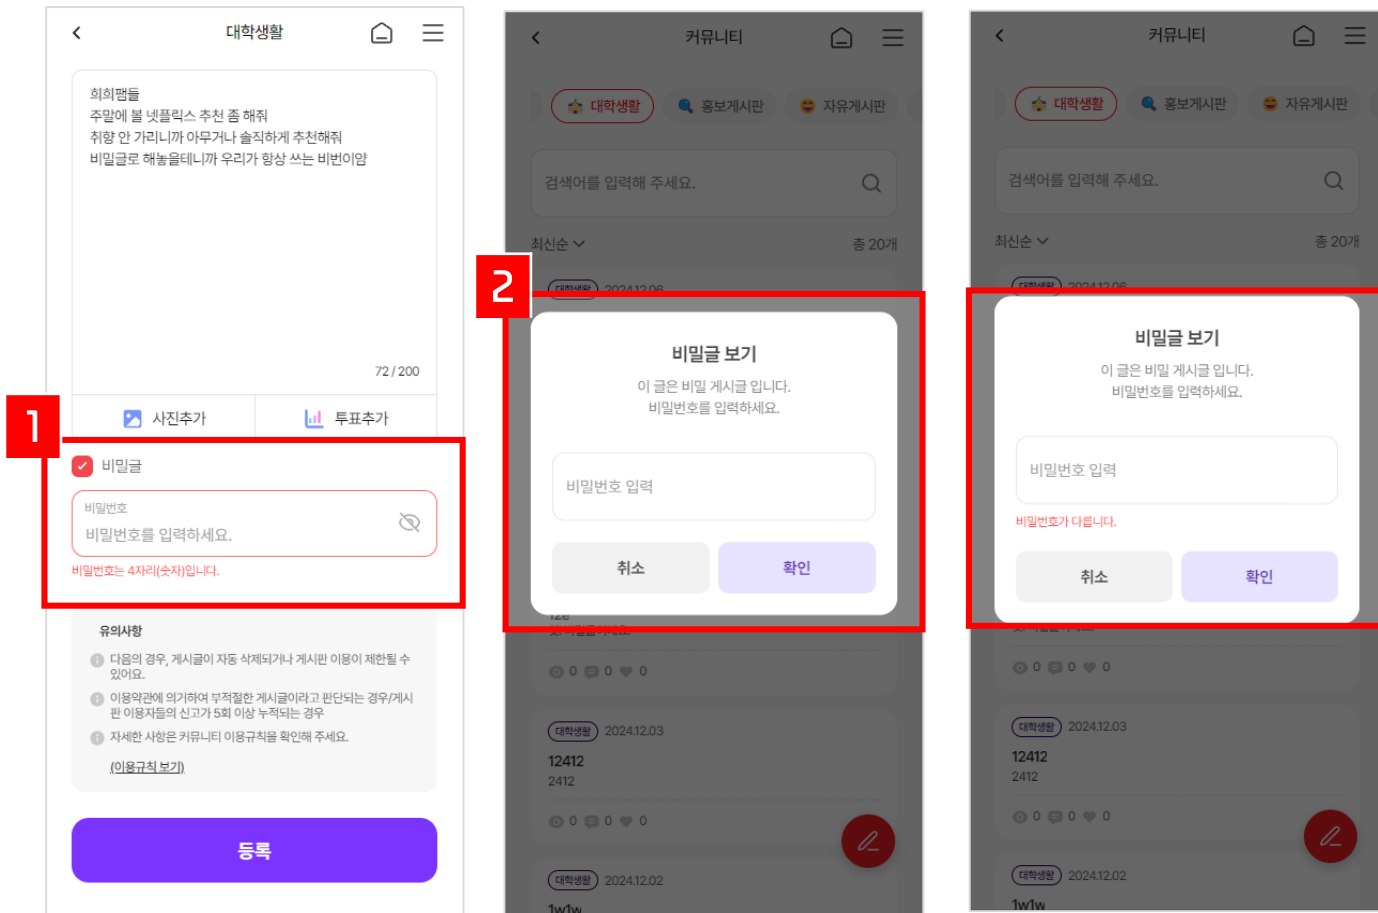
대학생활

희희팸들
주말에 볼 넷플릭스 추천 좀 해줘
취향 안 가리니까 아무거나 솔직하게 추천해줘
비밀글로 해놓을테니까 우리가 항상 쓰는 비번이얌

72 / 200

1

사진추가

투표추가

비밀글

비밀번호
비밀번호를 입력하세요.

비밀번호는 4자리(숫자)입니다.

유의사항
다음의 경우, 게시글이 자동 삭제되거나 게시판 이용이 제한될 수 있어요.
이용약관에 의거하여 부적절한 게시글이라고 판단되는 경우/게시판 이용자들의 신고가 5회 이상 누적되는 경우
자세한 사항은 커뮤니티 이용규칙을 확인해 주세요.
(이용규칙 보기)

등록

커뮤니티

대학생활 홍보게시판 자유게시판

검색어를 입력해 주세요.

최신순

총 20개

2

대학생활 2024.12.06

비밀글 보기
이 글은 비밀 게시글 입니다.
비밀번호를 입력하세요.

비밀번호 입력

취소 확인

0 0 0

대학생활 2024.12.03
12412
2412
0 0 0

대학생활 2024.12.02
1w1w

커뮤니티

대학생활 홍보게시판 자유게시판

검색어를 입력해 주세요.

최신순

총 20개

대학생활 2024.12.06

비밀글 보기
이 글은 비밀 게시글 입니다.
비밀번호를 입력하세요.

비밀번호 입력

비밀번호가 다릅니다.

취소 확인

0 0 0

대학생활 2024.12.03
12412
2412
0 0 0

대학생활 2024.12.02
1w1w